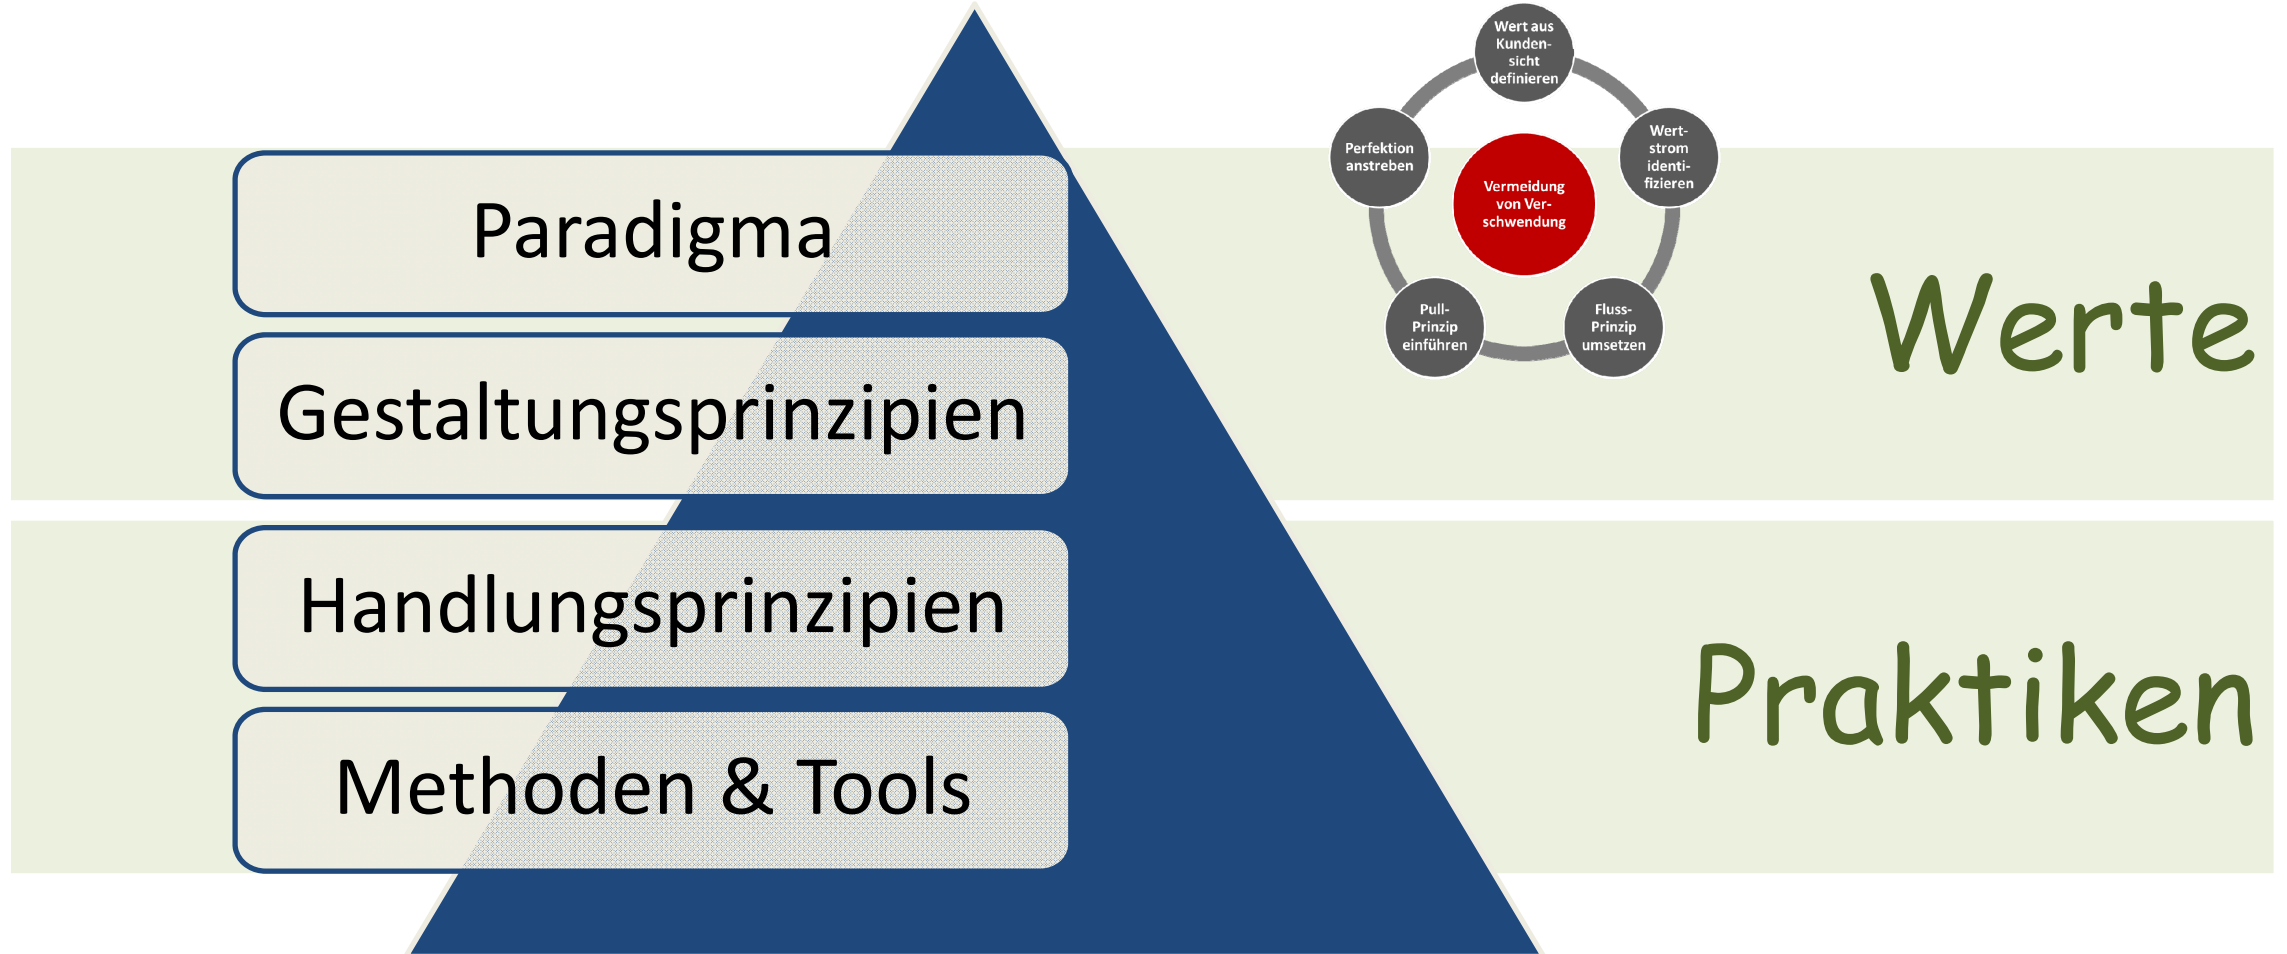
Paradigma

Gestaltungsprinzipien

Handlungsprinzipien

Methoden & Tools

Wert aus Kundensicht definieren

Wertstrom identifizieren

Fluss-Prinzip umsetzen

Pull-Prinzip einführen

Perfektion anstreben

Vermeidung von Verschwendung

Werte

Praktiken